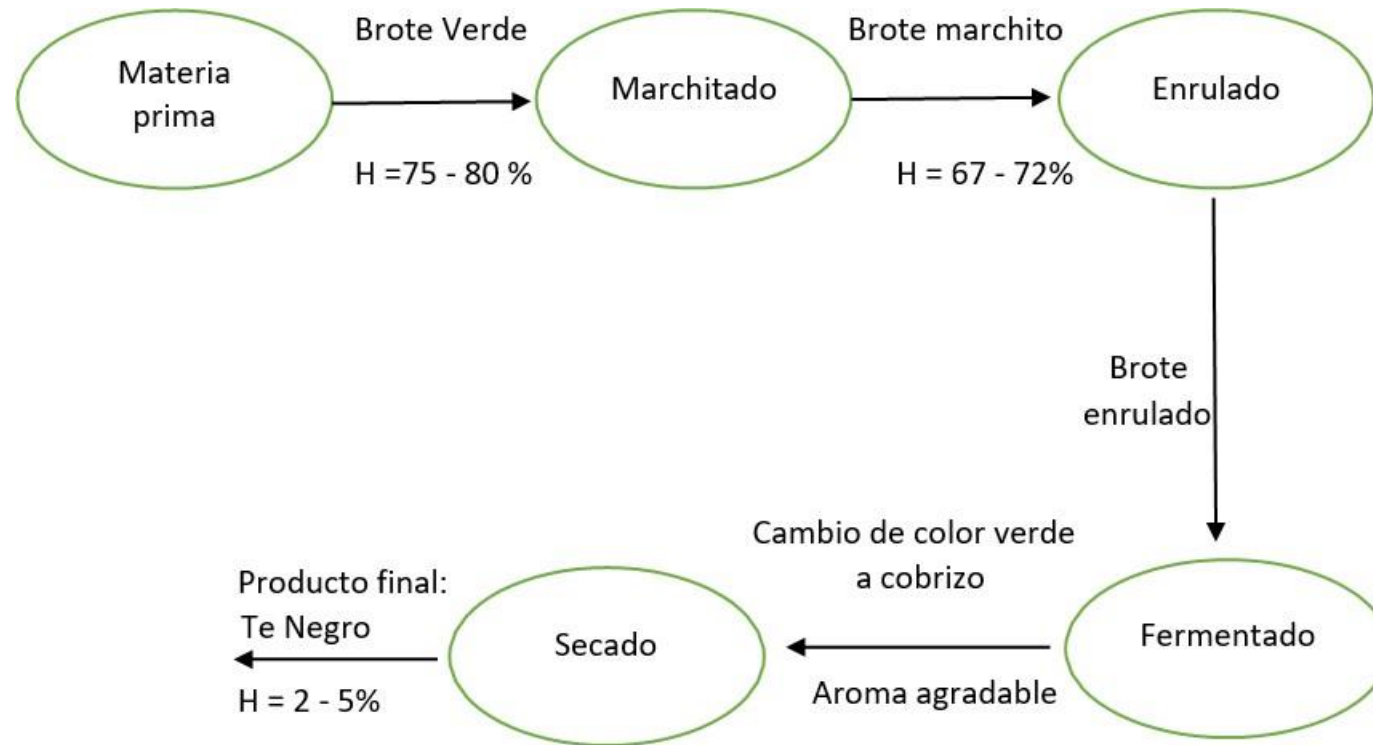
Materia prima

Brote Verde

H =75 - 80 %

Marchitado

Brote marchito

H = 67 - 72%

Enrulado

Brote enrulado

Fermentado

Cambio de color verde a cobrizo

Aroma agradable

Secado

Producto final: Te Negro

H = 2 - 5%